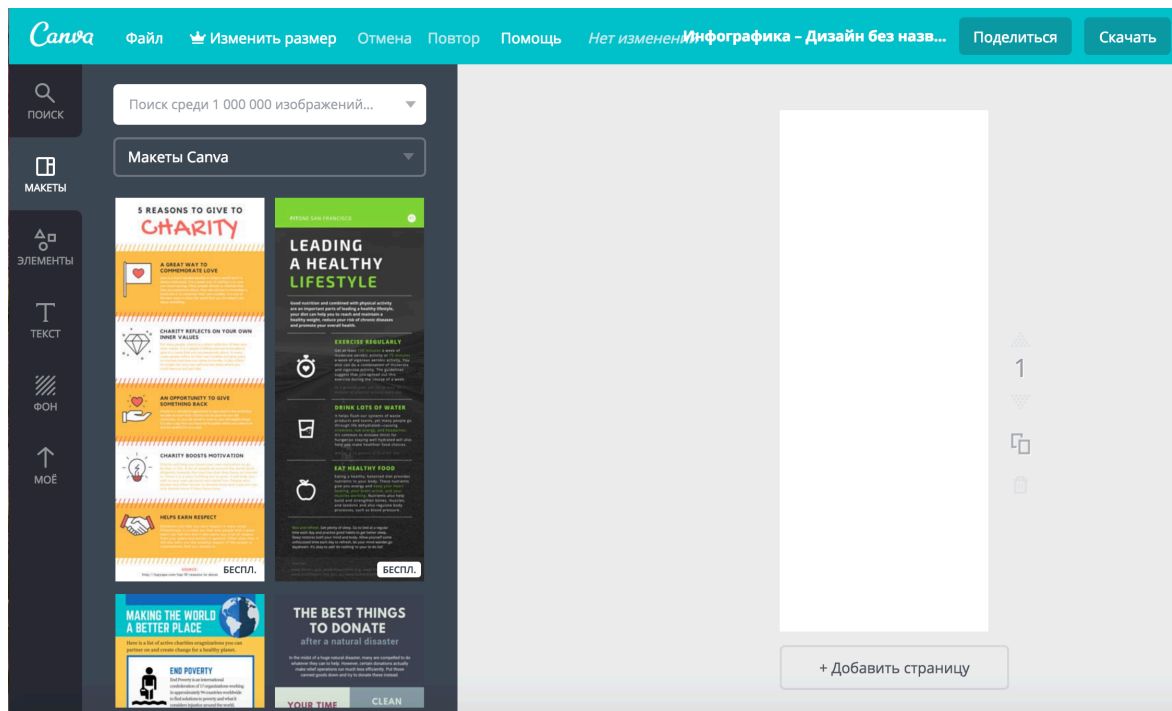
Canva Файл Изменить размер Отмена Повтор Помощь Нет изменений Инфографика – Дизайн без назв... Поделиться Скачать

ПОИСК
МАКЕТЫ
ЭЛЕМЕНТЫ
ТЕКСТ
ФОН
МОЁ

Поиск среди 1 000 000 изображений...
Макеты Canva

5 REASONS TO GIVE TO
CHARITY
A GREAT WAY TO COMMEMORATE LOVE
CHARITY REFLECTS ON YOUR OWN INNER VALUES
AN OPPORTUNITY TO GIVE SOMETHING BACK
CHARITY BOOSTS MOTIVATION
HELPS EARN RESPECT
БЕСПЛ.

LEADING A HEALTHY LIFESTYLE
EXERCISE REGULARLY
DRINK LOTS OF WATER
EAT HEALTHY FOOD
БЕСПЛ.

MAKING THE WORLD A BETTER PLACE
END POVERTY

THE BEST THINGS TO DONATE
after a natural disaster
YOUR TIME
CLEAN

1

+ Добавить страницу